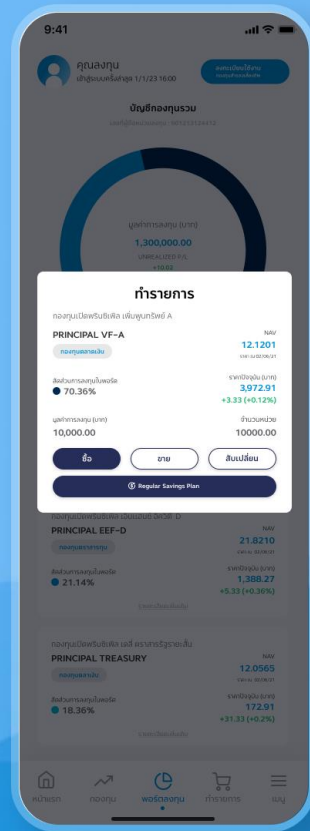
9:41

คุณลงทุน
เข้าสู่ระบบครั้งล่าสุด 1/1/23 16:00

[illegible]

บัญชีลงทุนรวม

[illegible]

มูลค่าการลงทุน (บาท)
1,300,000.00
UNREALIZED P/L
+10.02

ทำรายการ

กองทุนเปิดพรินซิเพิล เพิ่มพูนทรัพย์ A

PRINCIPAL VF-A
กองทุนผสมยืดหยุ่น
NAV
12.1201
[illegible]

สัดส่วนการลงทุนในพอร์ต
70.36%
ราคาปัจจุบัน (บาท)
3,972.91
+3.33 (+0.12%)

มูลค่าการลงทุน (บาท)
10,000.00
จำนวนหน่วย
10000.00

ซื้อ
ขาย
สับเปลี่ยน

Regular Savings Plan

กองทุนเปิดพรินซิเพิล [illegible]
PRINCIPAL EEF-D
กองทุนตราสารทุน
NAV
21.8210
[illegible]
สัดส่วนการลงทุนในพอร์ต
21.14%
ราคาปัจจุบัน (บาท)
1,388.27
+5.33 (+0.36%)
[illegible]

กองทุนเปิดพรินซิเพิล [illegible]
PRINCIPAL TREASURY
กองทุนตลาดเงิน
NAV
12.0565
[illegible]
สัดส่วนการลงทุนในพอร์ต
18.36%
ราคาปัจจุบัน (บาท)
172.91
+31.33 (+0.2%)
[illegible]

หน้าแรก
กองทุน
พอร์ตลงทุน
ทำรายการ
เมนู